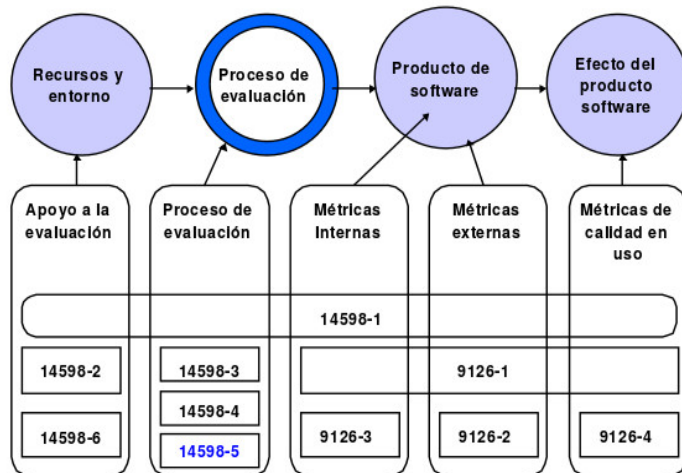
Recursos y entorno

Proceso de evaluación

Producto de software

Efecto del producto software

Apoyo a la evaluación

Proceso de evaluación

Métricas Internas

Métricas externas

Métricas de calidad en uso

14598-1

14598-2

14598-3

9126-1

14598-4

14598-6

14598-5

9126-3

9126-2

9126-4